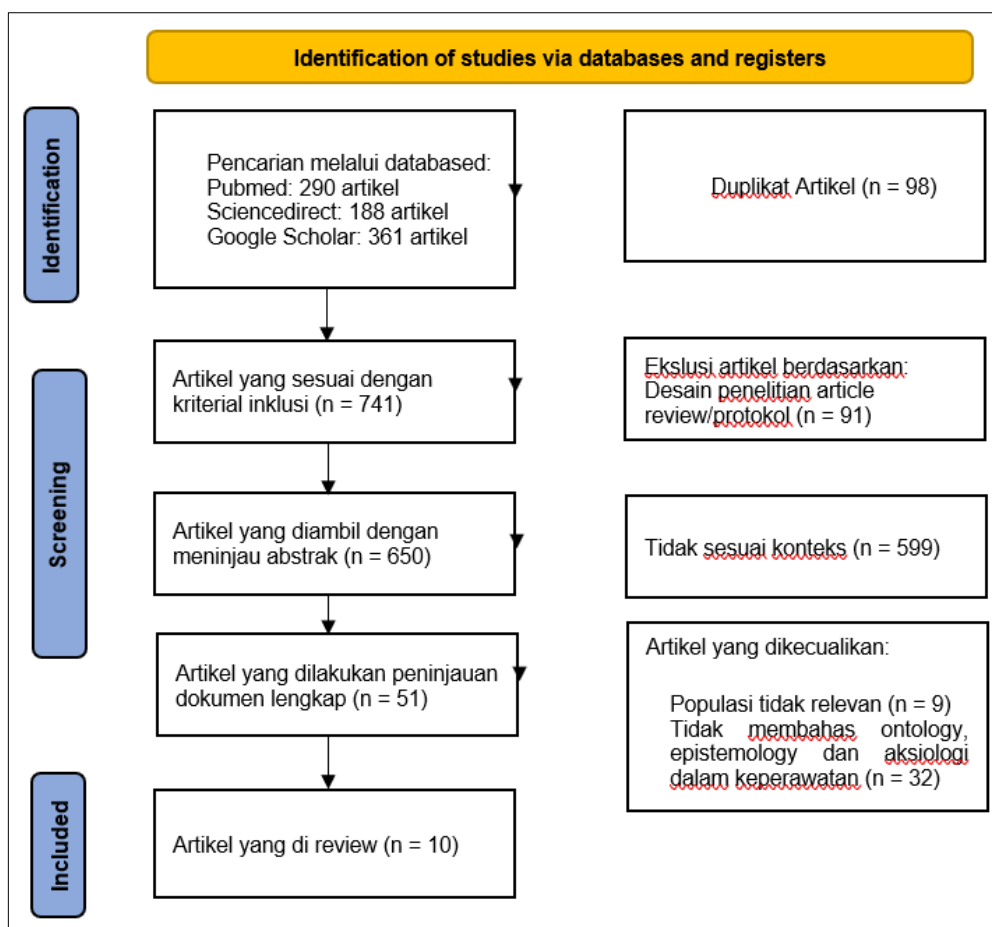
Identification of studies via databases and registers

Identification

Pencarian melalui databased:
Pubmed: 290 artikel
Sciencedirect: 188 artikel
Google Scholar: 361 artikel

Duplikat Artikel (n = 98)

Screening

Artikel yang sesuai dengan kriterial inklusi (n = 741)

Ekslusi artikel berdasarkan: Desain penelitian article review/protokol (n = 91)

Artikel yang diambil dengan meninjau abstrak (n = 650)

Tidak sesuai konteks (n = 599)

Artikel yang dilakukan peninjauan dokumen lengkap (n = 51)

Artikel yang dikecualikan:

Populasi tidak relevan (n = 9)
Tidak membahas ontology, epistemology dan aksiologi dalam keperawatan (n = 32)

Included

Artikel yang di review (n = 10)